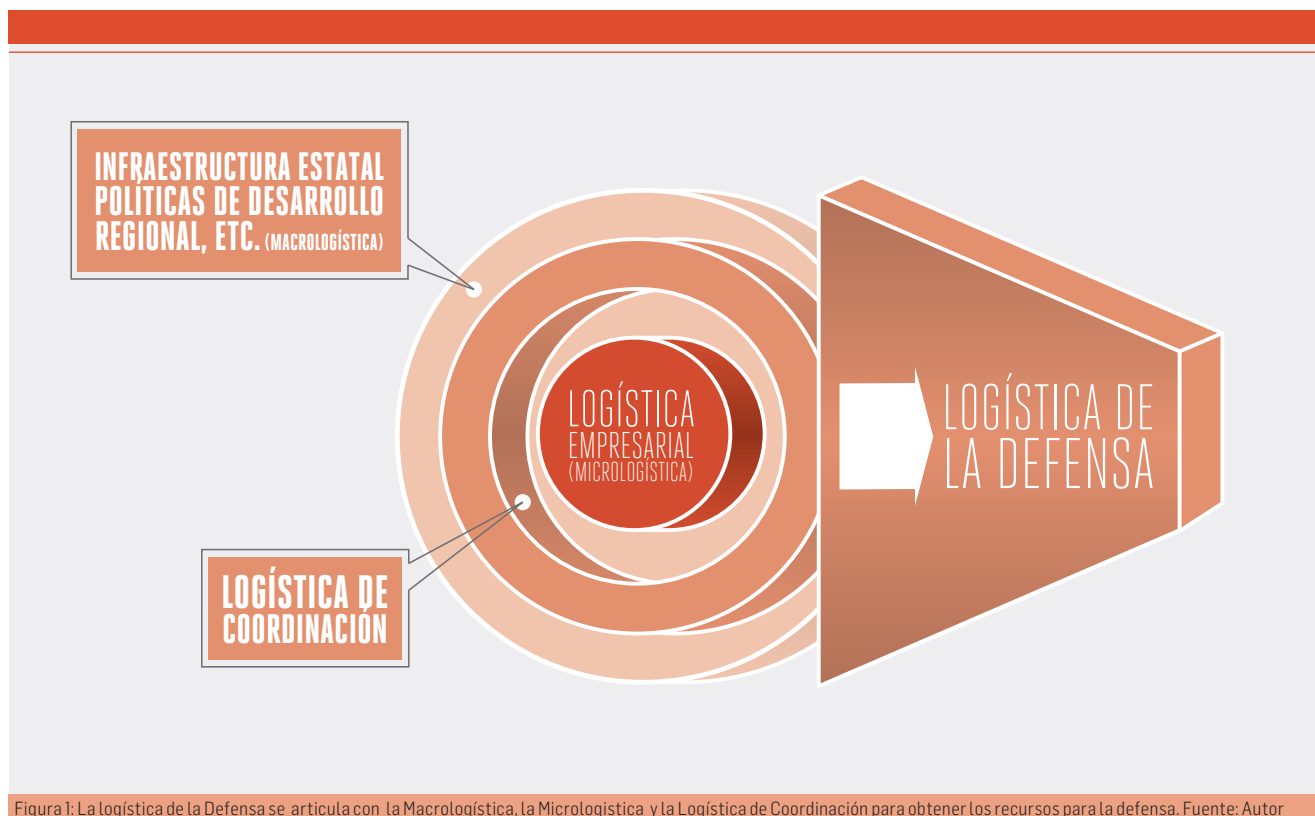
INFRAESTRUCTURA ESTATAL POLÍTICAS DE DESARROLLO REGIONAL, ETC. (MACROLOGÍSTICA)

LOGÍSTICA EMPRESARIAL (MICROLOGÍSTICA)

LOGÍSTICA DE LA DEFENSA

LOGÍSTICA DE COORDINACIÓN

Figura 1: La logística de la Defensa se articula con la Macrologística, la Micrologistica y la Logística de Coordinación para obtener los recursos para la defensa. Fuente: Autor